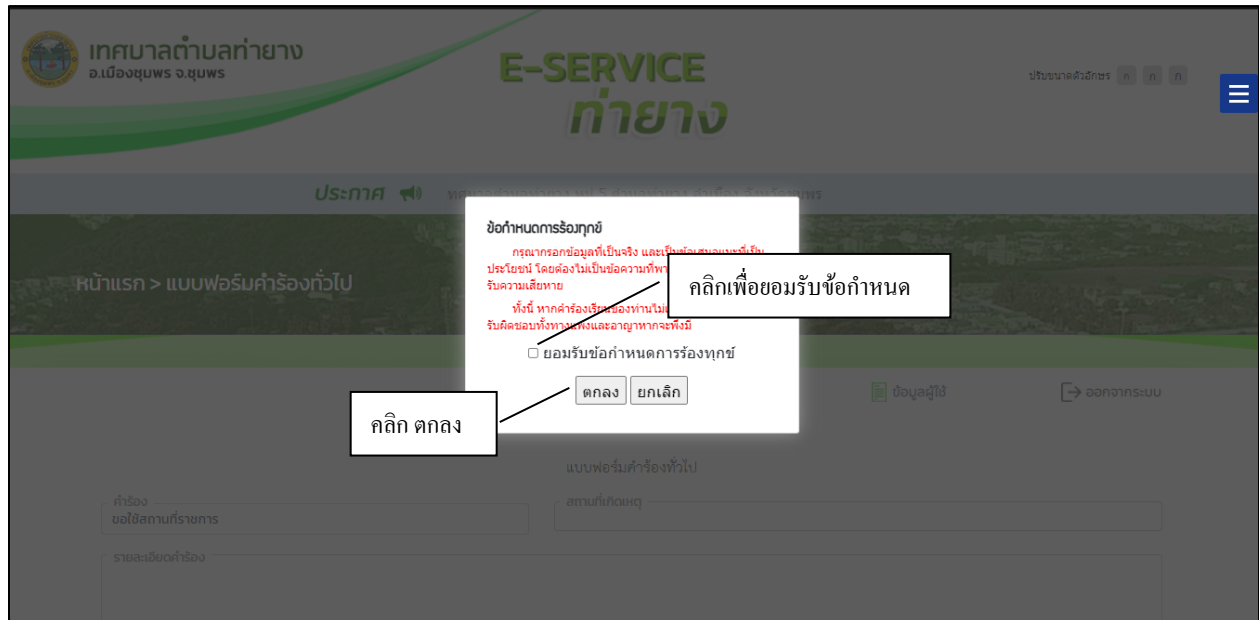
เทศบาลตำบลท่ายาง
อ.เมืองชุมพร จ.ชุมพร

E-SERVICE
ท่ายาง

ปรับขนาดตัวอักษร ก ก ก

ประกาศ

หน้าแรก > แบบฟอร์มคำร้องทั่วไป

ข้อกำหนดการร้องทุกข์

กรุณากรอกข้อมูลที่เป็นจริง และเป็นข้อเสนอแนะที่เป็นประโยชน์ โดยต้องไม่เป็นข้อความที่พา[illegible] รับความเสียหาย

ทั้งนี้ หากคำร้องเรียนของท่านไม่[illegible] รับผิดชอบทั้งทางแพ่งและอาญาหากจะพึงมี

คลิกเพื่อยอมรับข้อกำหนด

☐ ยอมรับข้อกำหนดการร้องทุกข์

ตกลง ยกเลิก

คลิก ตกลง

ข้อมูลผู้ใช้

ออกจากระบบ

แบบฟอร์มคำร้องทั่วไป

คำร้อง
ขอใช้สถานที่ราชการ

สถานที่เกิดเหตุ

รายละเอียดคำร้อง